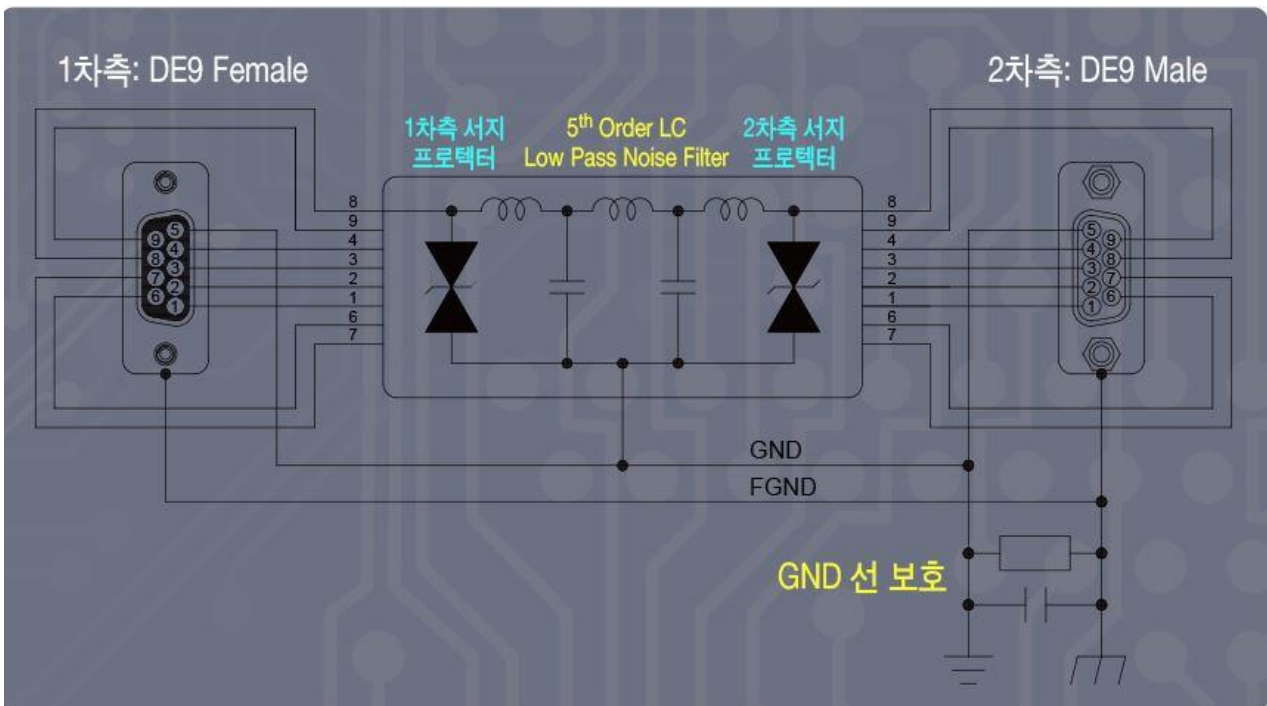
1차측: DE9 Female

2차측: DE9 Male

1차측 서지 프로텍터

5$^{th}$ Order LC Low Pass Noise Filter

2차측 서지 프로텍터

5 4 3 2 1
9 8 7 6

8
9
4
3
2
1
6
7

8
9
4
3
2
1
6
7

5 4 3 2 1
9 8 7 6

GND

FGND

GND 선 보호